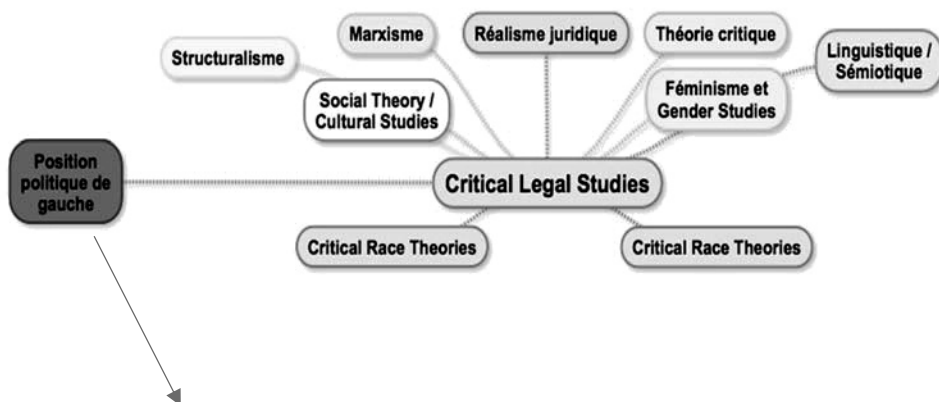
Marxisme

Réalisme juridique

Théorie critique

Structuralisme

Linguistique / Sémiotique

Social Theory / Cultural Studies

Féminisme et Gender Studies

Position politique de gauche

Critical Legal Studies

Critical Race Theories

Critical Race Theories